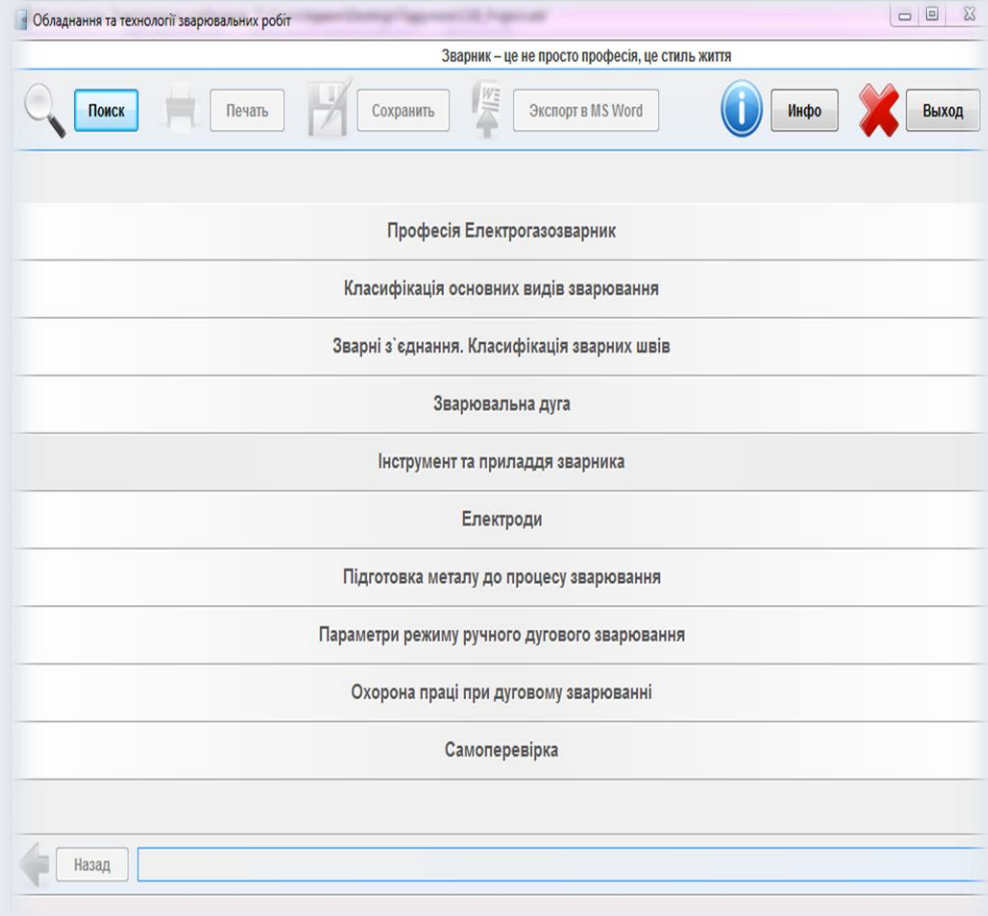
Обладнання та технології зварювальних робіт

Зварник – це не просто професія, це стиль життя

Поиск
Печать
Сохранить
Экспорт в MS Word
Инфо
Выход

Професія Електрогазозварник

Класифікація основних видів зварювання

Зварні з`єднання. Класифікація зварних швів

Зварювальна дуга

Інструмент та приладдя зварника

Електроди

Підготовка металу до процесу зварювання

Параметри режиму ручного дугового зварювання

Охорона праці при дуговому зварюванні

Самоперевірка

Назад